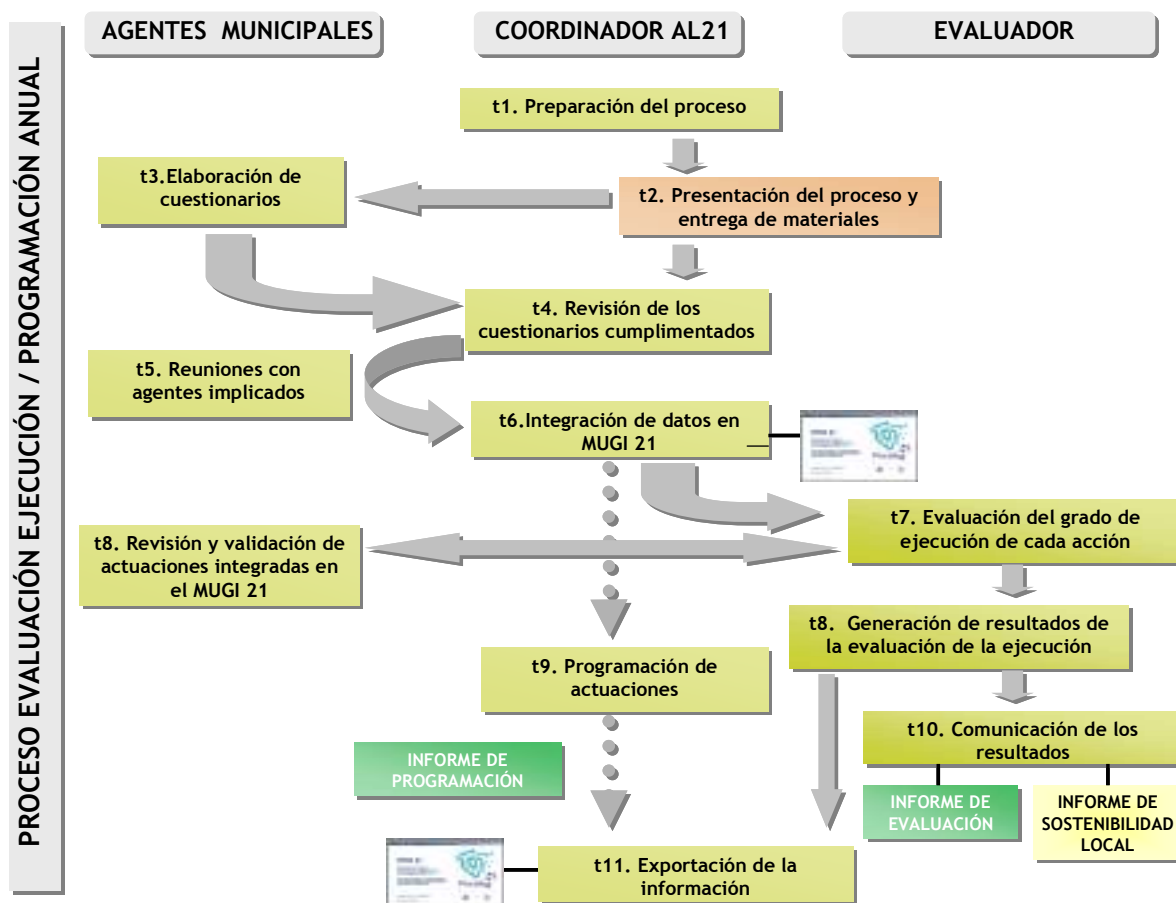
PROCESO EVALUACIÓN EJECUCIÓN / PROGRAMACIÓN ANUAL

AGENTES MUNICIPALES

COORDINADOR AL21

EVALUADOR

t1. Preparación del proceso

t3.Elaboración de cuestionarios

t2. Presentación del proceso y entrega de materiales

t4. Revisión de los cuestionarios cumplimentados

t5. Reuniones con agentes implicados

t6.Integración de datos en MUGI 21

t7. Evaluación del grado de ejecución de cada acción

t8. Revisión y validación de actuaciones integradas en el MUGI 21

t8. Generación de resultados de la evaluación de la ejecución

t9. Programación de actuaciones

t10. Comunicación de los resultados

INFORME DE PROGRAMACIÓN

INFORME DE EVALUACIÓN

INFORME DE SOSTENIBILIDAD LOCAL

t11. Exportación de la información